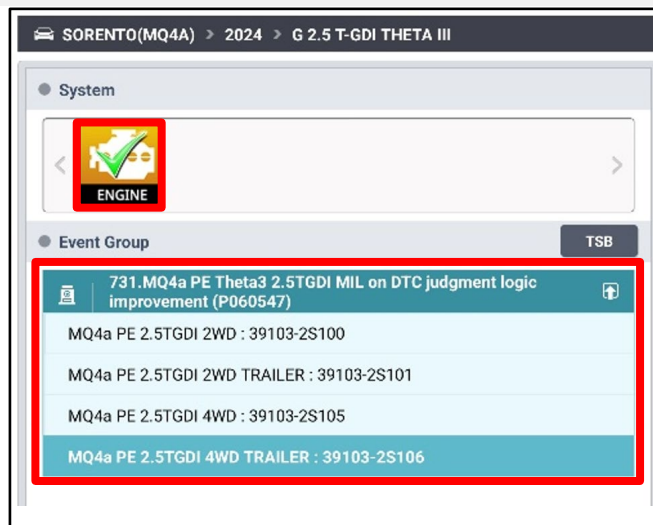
SORENTO(MQ4A) > 2024 > G 2.5 T-GDI THETA III

System

ENGINE

Event Group

TSB

731.MQ4a PE Theta3 2.5TGDI MIL on DTC judgment logic improvement (P060547)

MQ4a PE 2.5TGDI 2WD : 39103-2S100

MQ4a PE 2.5TGDI 2WD TRAILER : 39103-2S101

MQ4a PE 2.5TGDI 4WD : 39103-2S105

MQ4a PE 2.5TGDI 4WD TRAILER : 39103-2S106